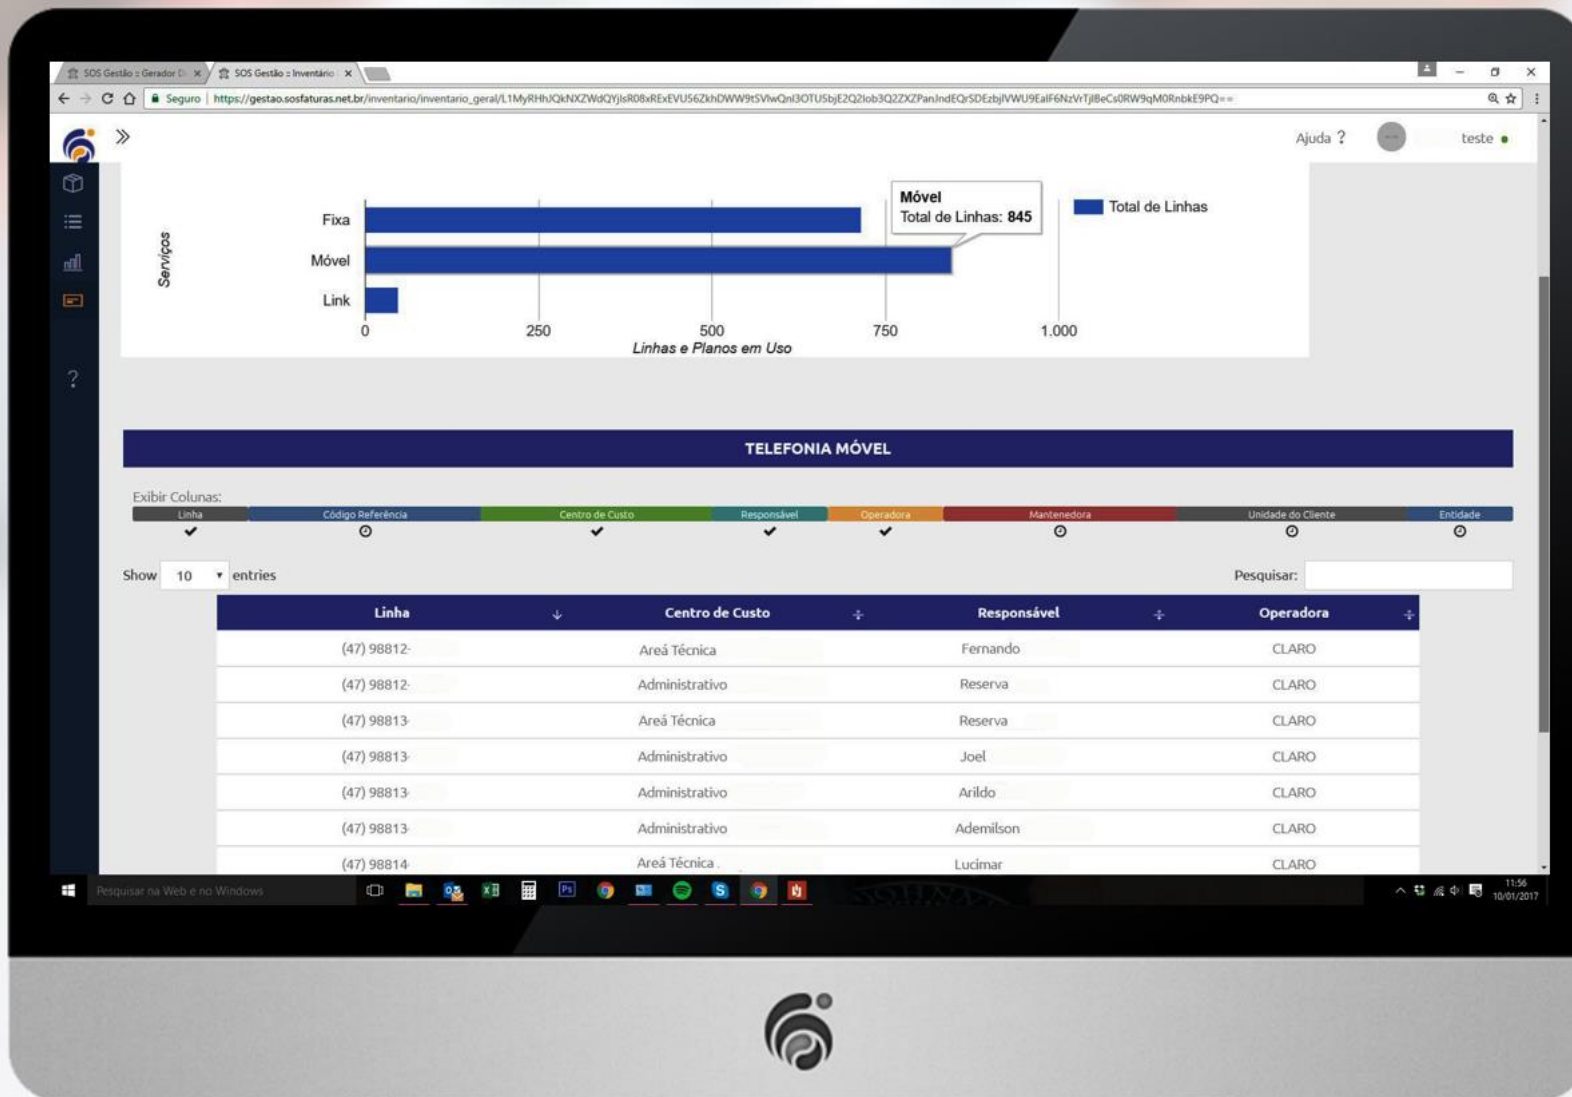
SOS Gestão :: Gerador D ×
SOS Gestão :: Inventário ×

Seguro | https://gestao.sosfaturas.net.br/inventario/inventario_geral/L1MyRHhJQkNXZWdQYjlsR08xRExEVU56ZkhDWW9tSVlwQnI3OTUSbjE2Q2lob3Q2ZXZPanJndEQrSDEzbjlVWU9EalF6NzVrTjlBeCs0RW9qM0RnbkE9PQ==

Ajuda ?
teste

Serviços
Fixa
Móvel
Link
0
250
500
750
1.000
Linhas e Planos em Uso

Móvel
Total de Linhas: 845

Total de Linhas

TELEFONIA MÓVEL

Exibir Colunas:

| Linha | Código Referência | Centro de Custo | Responsável | Operadora | Mantenedora | Unidade do Cliente | Entidade |
|---|---|---|---|---|---|---|---|

Show 10 entries

Pesquisar:

| Linha | Centro de Custo | Responsável | Operadora |
|---|---|---|---|
| (47) 98812- | Areá Técnica | Fernando | CLARO |
| (47) 98812- | Administrativo | Reserva | CLARO |
| (47) 98813- | Areá Técnica | Reserva | CLARO |
| (47) 98813- | Administrativo | Joel | CLARO |
| (47) 98813- | Administrativo | Arildo | CLARO |
| (47) 98813- | Administrativo | Ademilson | CLARO |
| (47) 98814- | Areá Técnica | Lucimar | CLARO |

Pesquisar na Web e no Windows

11:56
10/01/2017